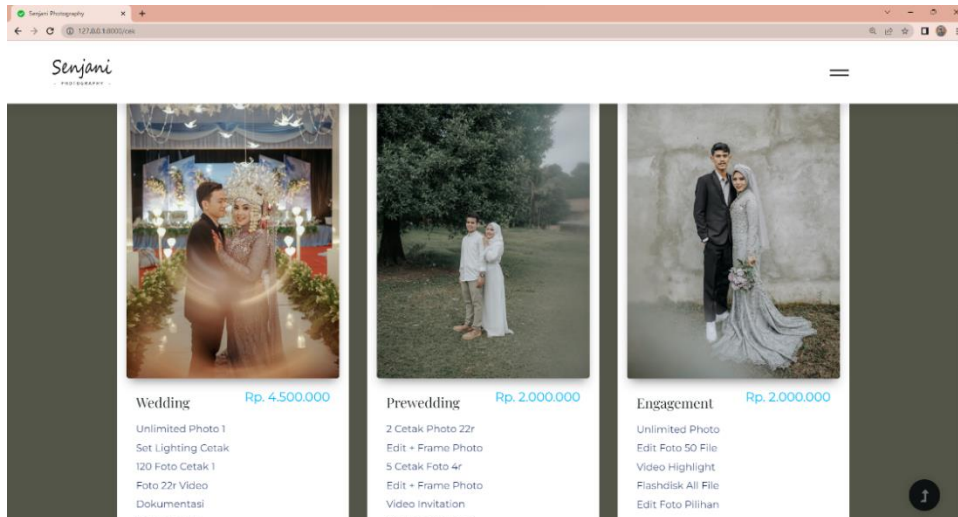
Senjani Photography
127.0.0.1:8000/cek

Senjani
PHOTOGRAPHY

Wedding
Rp. 4.500.000
Unlimited Photo 1
Set Lighting Cetak
120 Foto Cetak 1
Foto 22r Video
Dokumentasi

Prewedding
Rp. 2.000.000
2 Cetak Photo 22r
Edit + Frame Photo
5 Cetak Foto 4r
Edit + Frame Photo
Video Invitation

Engagement
Rp. 2.000.000
Unlimited Photo
Edit Foto 50 File
Video Highlight
Flashdisk All File
Edit Foto Pilihan